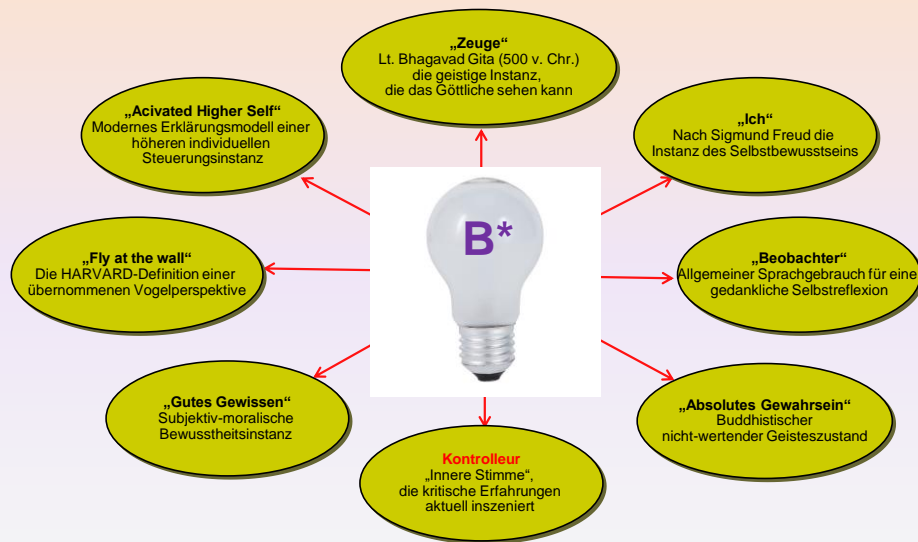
„Zeuge“
Lt. Bhagavad Gita (500 v. Chr.) die geistige Instanz, die das Göttliche sehen kann

„Acivated Higher Self“
Modernes Erklärungsmodell einer höheren individuellen Steuerungsinstanz

„Ich“
Nach Sigmund Freud die Instanz des Selbstbewusstseins

B*

„Fly at the wall“
Die HARVARD-Definition einer übernommenen Vogelperspektive

„Beobachter“
Allgemeiner Sprachgebrauch für eine gedankliche Selbstreflexion

„Gutes Gewissen“
Subjektiv-moralische Bewusstheitsinstanz

„Absolutes Gewahrsein“
Buddhistischer nicht-wertender Geisteszustand

Kontrolleur
„Innere Stimme“, die kritische Erfahrungen aktuell inszeniert